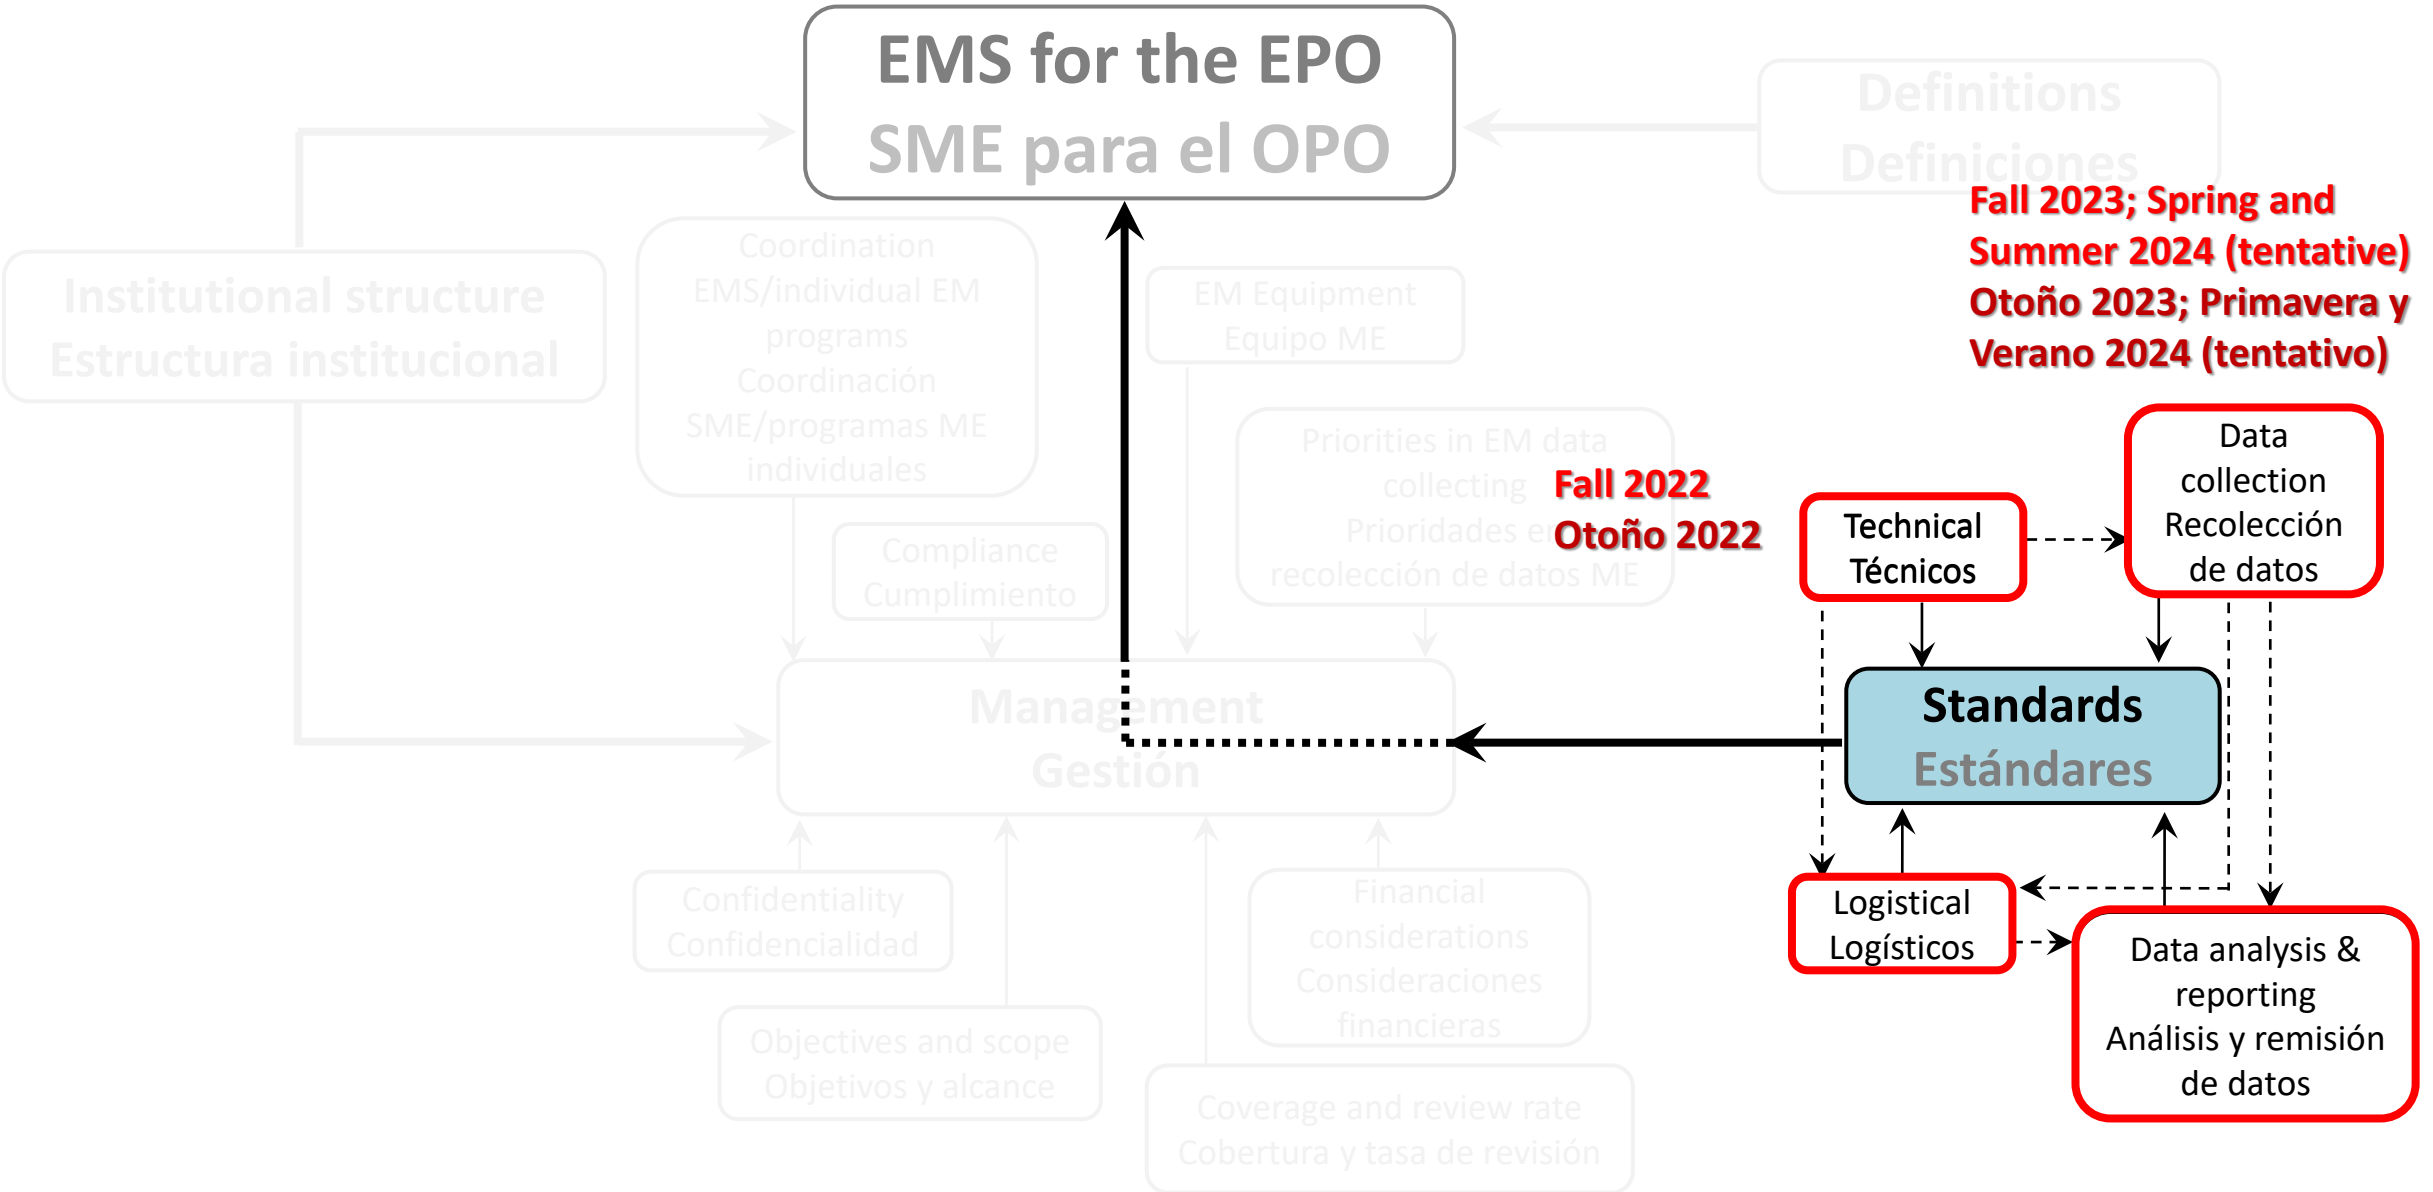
EMS for the EPO
SME para el OPO

Definitions
Definiciones

Institutional structure
Estructura institucional

Coordination EMS/individual EM programs
Coordinación SME/programas ME individuales

EM Equipment
Equipo ME

Priorities in EM data collecting
Prioridades en recolección de datos ME

Compliance
Cumplimiento

Fall 2022
Otoño 2022

Fall 2023; Spring and Summer 2024 (tentative)
Otoño 2023; Primavera y Verano 2024 (tentativo)

Technical
Técnicos

Data collection
Recolección de datos

Management
Gestión

Standards
Estándares

Confidentiality
Confidencialidad

Financial considerations
Consideraciones financieras

Logistical
Logísticos

Data analysis & reporting
Análisis y remisión de datos

Objectives and scope
Objetivos y alcance

Coverage and review rate
Cobertura y tasa de revisión